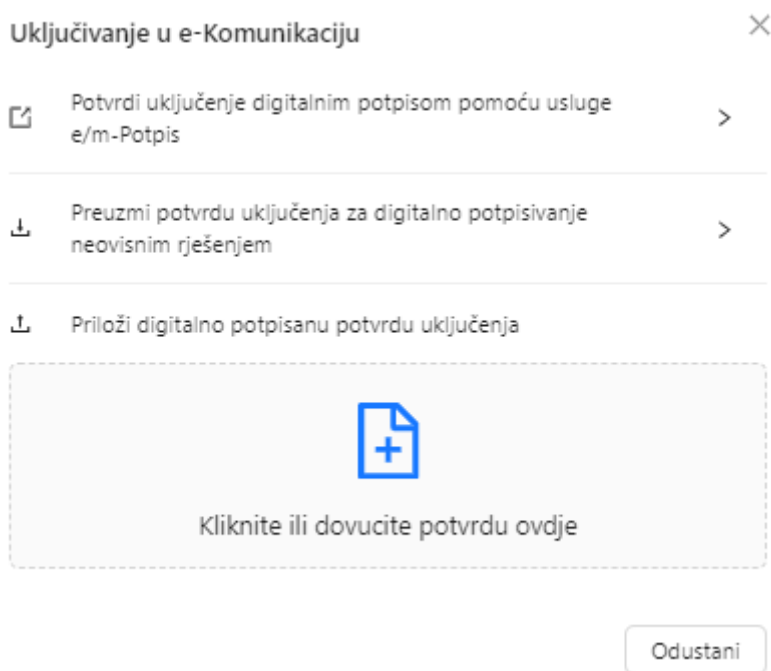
Uključivanje u e-Komunikaciju

×

Potvrdi uključenje digitalnim potpisom pomoću usluge e/m-Potpis

>

Preuzmi potvrdu uključenja za digitalno potpisivanje neovisnim rješenjem

>

Priloži digitalno potpisanu potvrdu uključenja

Kliknite ili dovucite potvrdu ovdje

Odustani